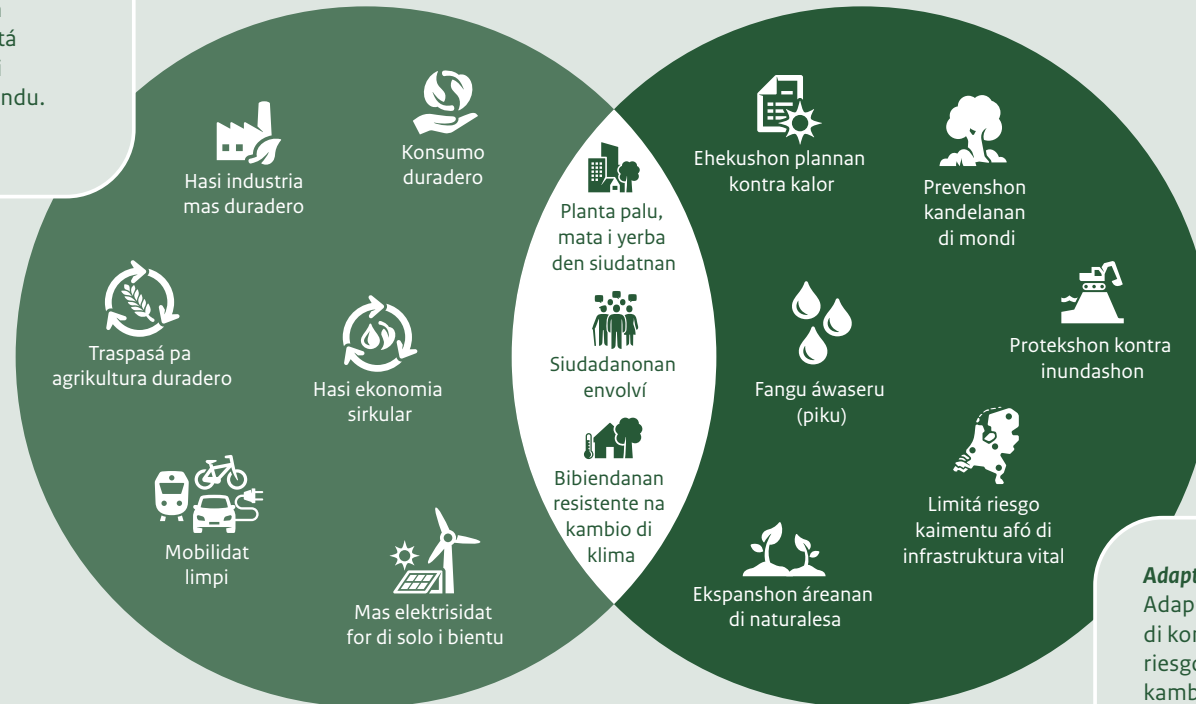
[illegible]
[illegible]tá
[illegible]i
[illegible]ndu.

Konsumo duradero

Hasi industria mas duradero

Traspasá pa agrikultura duradero

Hasi ekonomia sirkular

Mobilidat limpi

Mas elektrisidat for di solo i bientu

Planta palu, mata i yerba den siudatnan

Siudadanonan envolví

Bibiendanan resistente na kambio di klima

Ehekushon plannan kontra kalor

Prevenshon kandelanan di mondi

Protekshon kontra inundashon

Fangu áwaseru (piku)

Limitá riesgo kaimentu afó di infrastruktura vital

Ekspanshon áreanan di naturalesa

Adapt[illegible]
Adap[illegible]
di kon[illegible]
riesgo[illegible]
kamb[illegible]